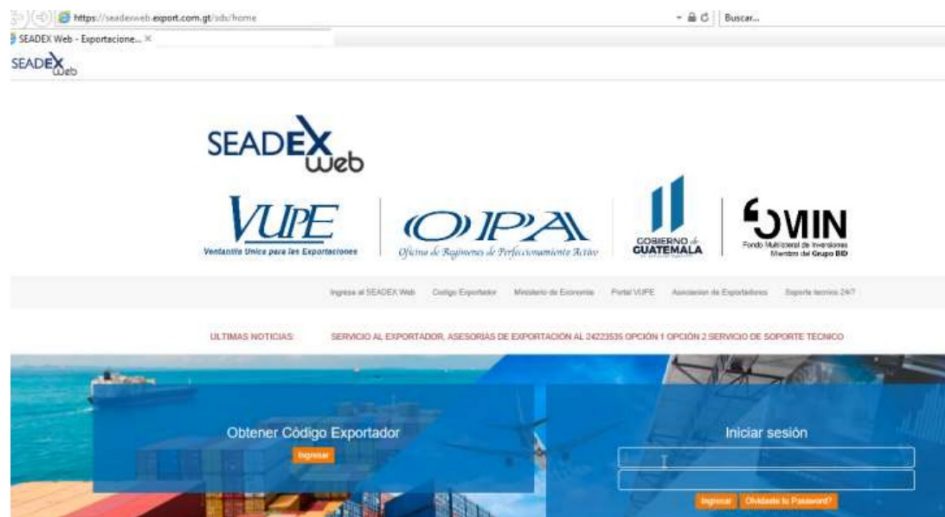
https://seadexweb.export.com.gt/sdx/home
Buscar...
SEADEX Web - Exportacione... ×
SEADEX Web

SEADEX Web

VUPE
Ventanilla Unica para las Exportaciones

OPA
Oficina de Regimenes de Perfeccionamiento Activo

GOBIERNO de GUATEMALA

FOMIN
Fondo Multilateral de Inversiones
Miembro del Grupo BID

Ingreso al SEADEX Web   Código Exportador   Ministerio de Economía   Portal VUPE   Asociacion de Exportadores   Soporte tecnico 24/7

ULTIMAS NOTICIAS:   SERVICIO AL EXPORTADOR, ASESORIAS DE EXPORTACION AL 24223535 OPCIÓN 1 OPCIÓN 2 SERVICIO DE SOPORTE TECNICO

Obtener Código Exportador
Ingresar

Iniciar sesión
Ingresar   Olvidaste tu Password?